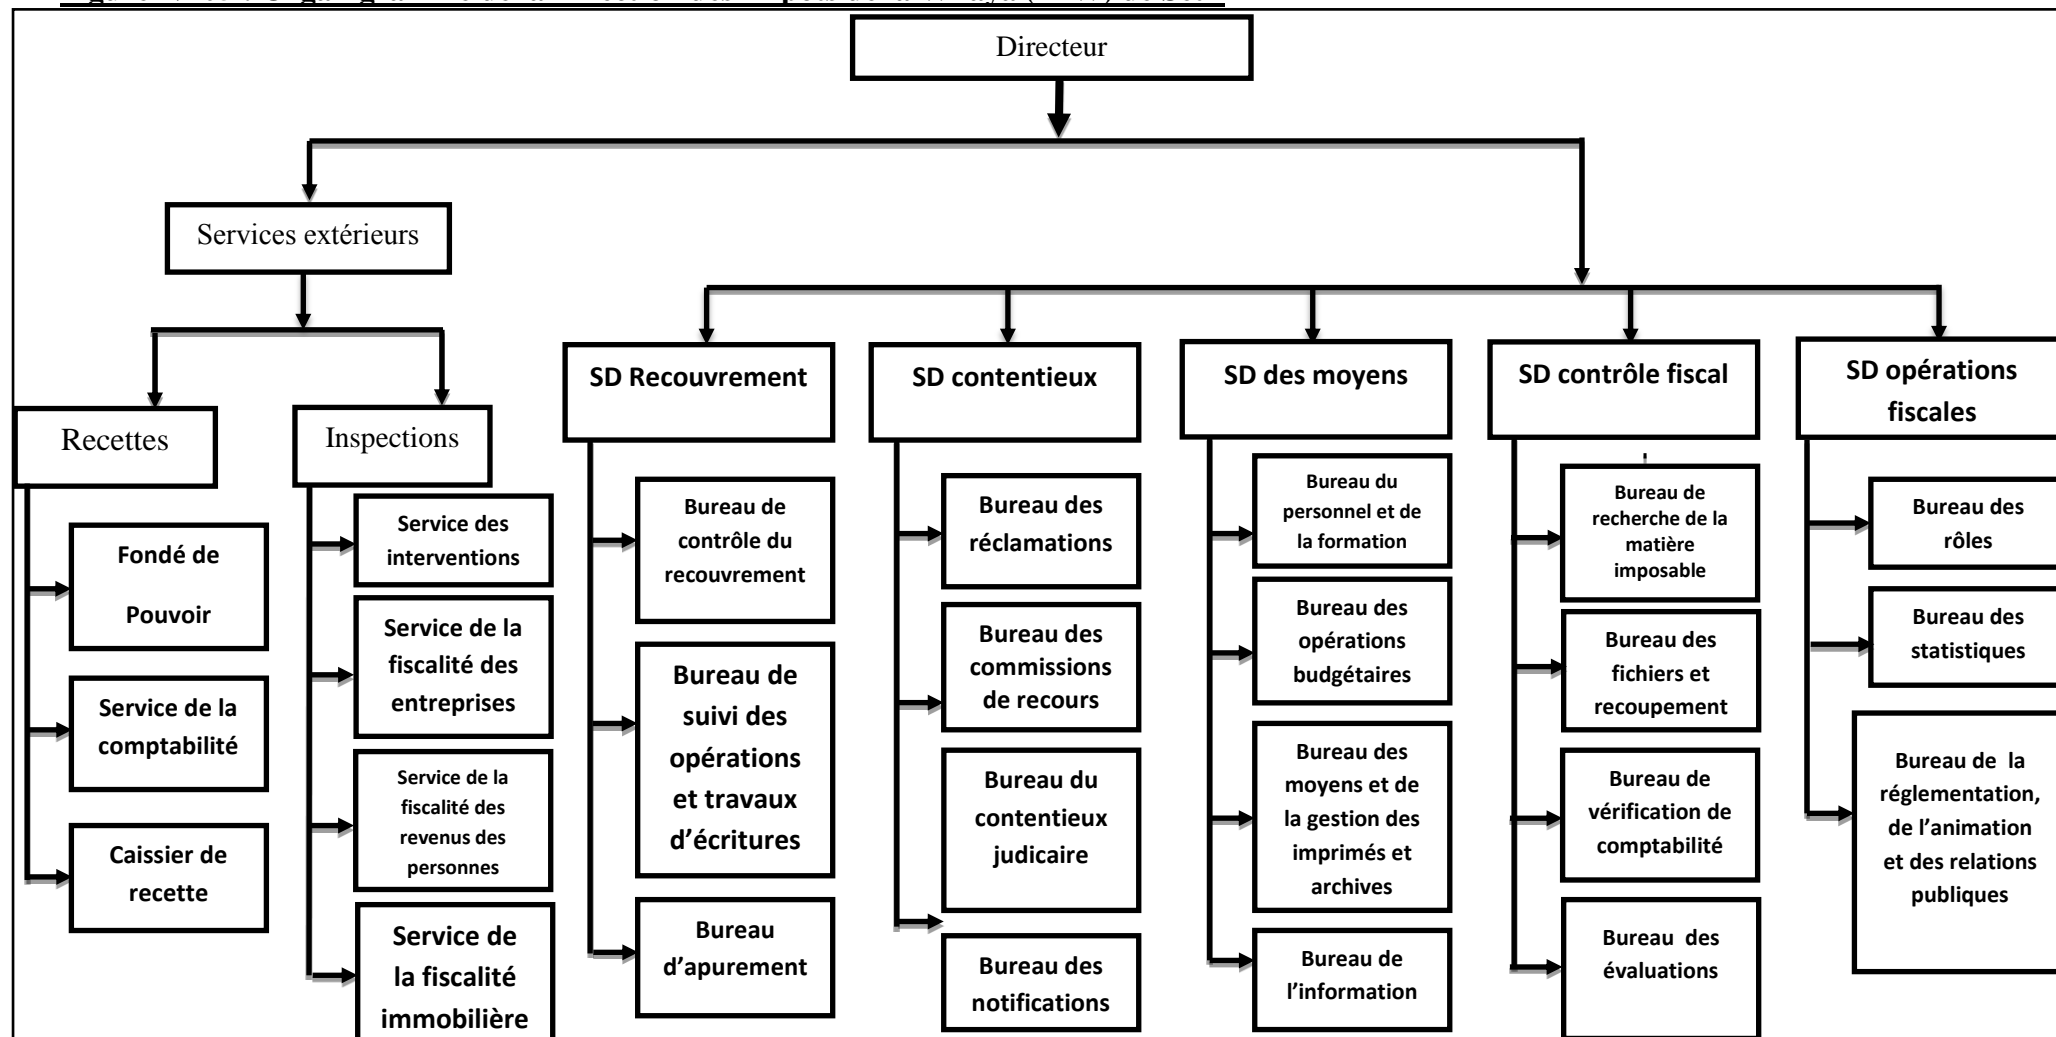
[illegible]

Directeur

Services extérieurs

Recettes

Fondé de Pouvoir

Service de la comptabilité

Caissier de recette

Inspections

Service des interventions

Service de la fiscalité des entreprises

Service de la fiscalité des revenus des personnes

Service de la fiscalité immobilière

SD Recouvrement

Bureau de contrôle du recouvrement

Bureau de suivi des opérations et travaux d'écritures

Bureau d'apurement

SD contentieux

Bureau des réclamations

Bureau des commissions de recours

Bureau du contentieux judicaire

Bureau des notifications

SD des moyens

Bureau du personnel et de la formation

Bureau des opérations budgétaires

Bureau des moyens et de la gestion des imprimés et archives

Bureau de l'information

SD contrôle fiscal

Bureau de recherche de la matière imposable

Bureau des fichiers et recoupement

Bureau de vérification de comptabilité

Bureau des évaluations

SD opérations fiscales

Bureau des rôles

Bureau des statistiques

Bureau de la réglementation, de l'animation et des relations publiques